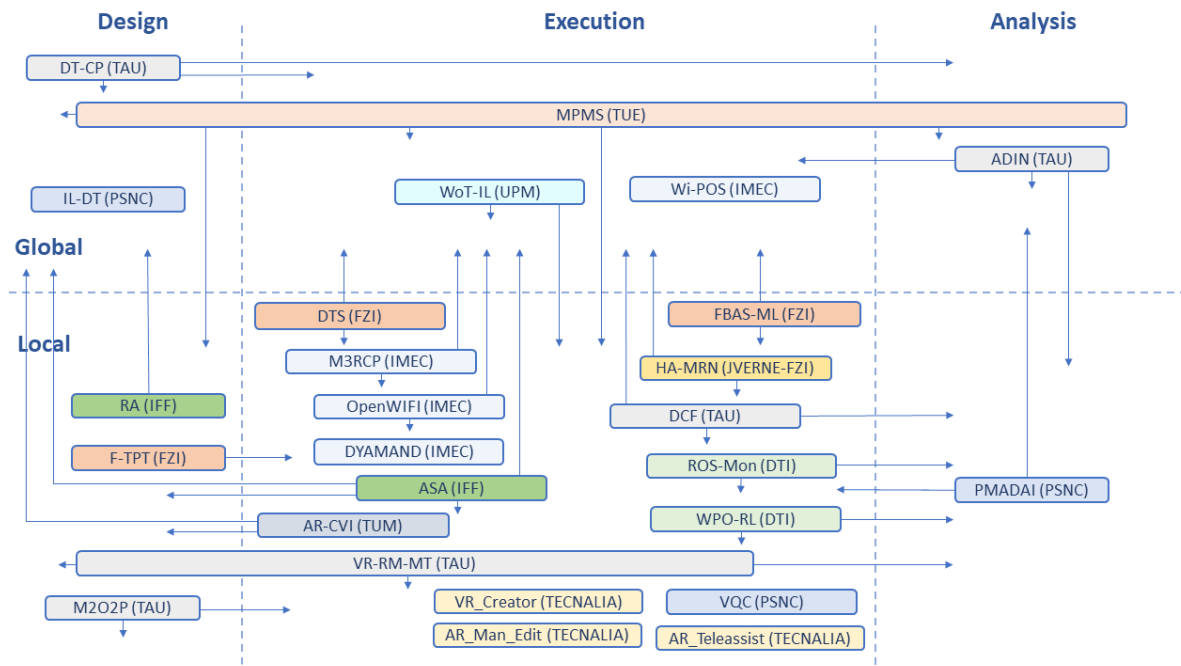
Design

Execution

Analysis

DT-CP (TAU)

MPMS (TUE)

ADIN (TAU)

IL-DT (PSNC)

WoT-IL (UPM)

Wi-POS (IMEC)

Global

Local

DTS (FZI)

FBAS-ML (FZI)

M3RCP (IMEC)

HA-MRN (JVERNE-FZI)

RA (IFF)

OpenWIFI (IMEC)

DCF (TAU)

F-TPT (FZI)

DYAMAND (IMEC)

ROS-Mon (DTI)

ASA (IFF)

PMADAI (PSNC)

AR-CVI (TUM)

WPO-RL (DTI)

VR-RM-MT (TAU)

M2O2P (TAU)

VR_Creator (TECNALIA)

VQC (PSNC)

AR_Man_Edit (TECNALIA)

AR_Teleassist (TECNALIA)